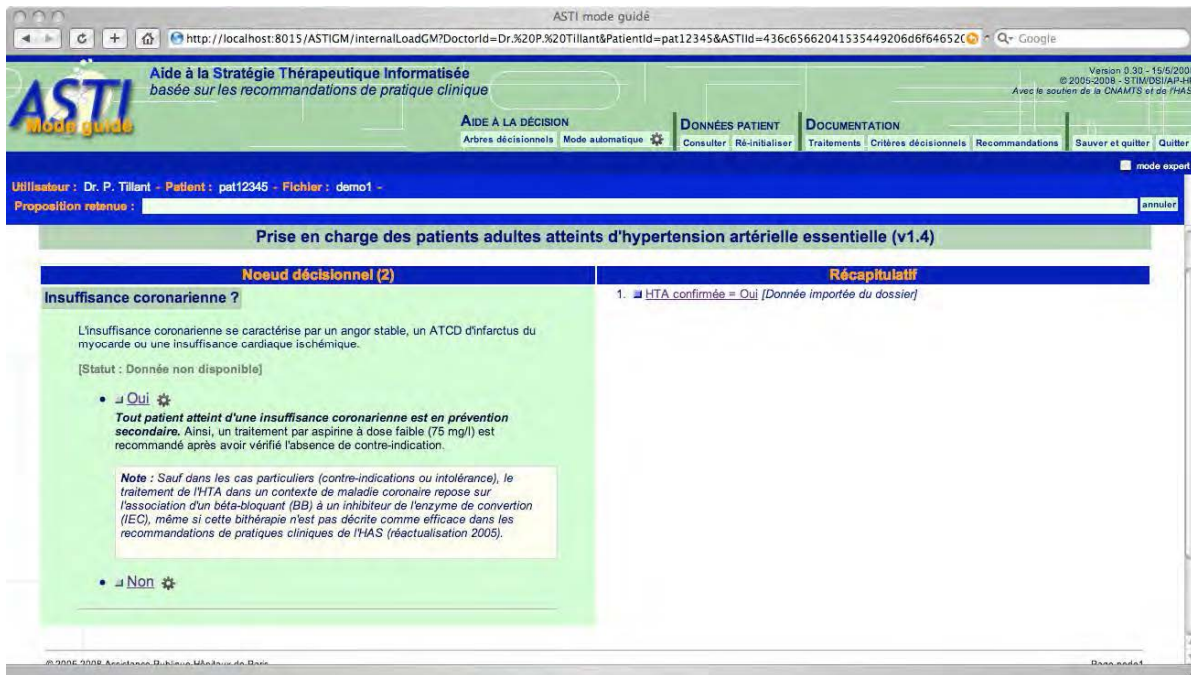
ASTI mode guidé

http://localhost:8015/ASTIGM/internalLoadGM?DoctorId=Dr.%20P.%20Tillant&PatientId=pat12345&ASTIId=436c65662041535449206d6f64652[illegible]

Q- Google

ASTI Mode guidé

Aide à la Stratégie Thérapeutique Informatisée
basée sur les recommandations de pratique clinique

Version 0.30 - 15/5/200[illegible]
© 2005-2008 - STIM/DSI/AP-H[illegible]
Avec le soutien de la CNAMTS et de l'HAS

AIDE À LA DÉCISION
Arbres décisionnels | Mode automatique

DONNÉES PATIENT
Consulter | Ré-initialiser

DOCUMENTATION
Traitements | Critères décisionnels | Recommandations

Sauver et quitter | Quitter

mode expert

Utilisateur : Dr. P. Tillant - Patient : pat12345 - Fichier : demo1 -
Proposition retenue :

annuler

Prise en charge des patients adultes atteints d'hypertension artérielle essentielle (v1.4)

Noeud décisionnel (2)

Insuffisance coronarienne ?

L'insuffisance coronarienne se caractérise par un angor stable, un ATCD d'infarctus du myocarde ou une insuffisance cardiaque ischémique.

[Statut : Donnée non disponible]

• Oui
*Tout patient atteint d'une insuffisance coronarienne est en prévention secondaire.* Ainsi, un traitement par aspirine à dose faible (75 mg/l) est recommandé après avoir vérifié l'absence de contre-indication.

*Note : Sauf dans les cas particuliers (contre-indications ou intolérance), le traitement de l'HTA dans un contexte de maladie coronaire repose sur l'association d'un béta-bloquant (BB) à un inhibiteur de l'enzyme de convertion (IEC), même si cette bithérapie n'est pas décrite comme efficace dans les recommandations de pratiques cliniques de l'HAS (réactualisation 2005).*

• Non

Récapitulatif

1. HTA confirmée = Oui *[Donnée importée du dossier]*

© 2005-2008 Assistance Publique Hôpitaux de Paris

Page node1